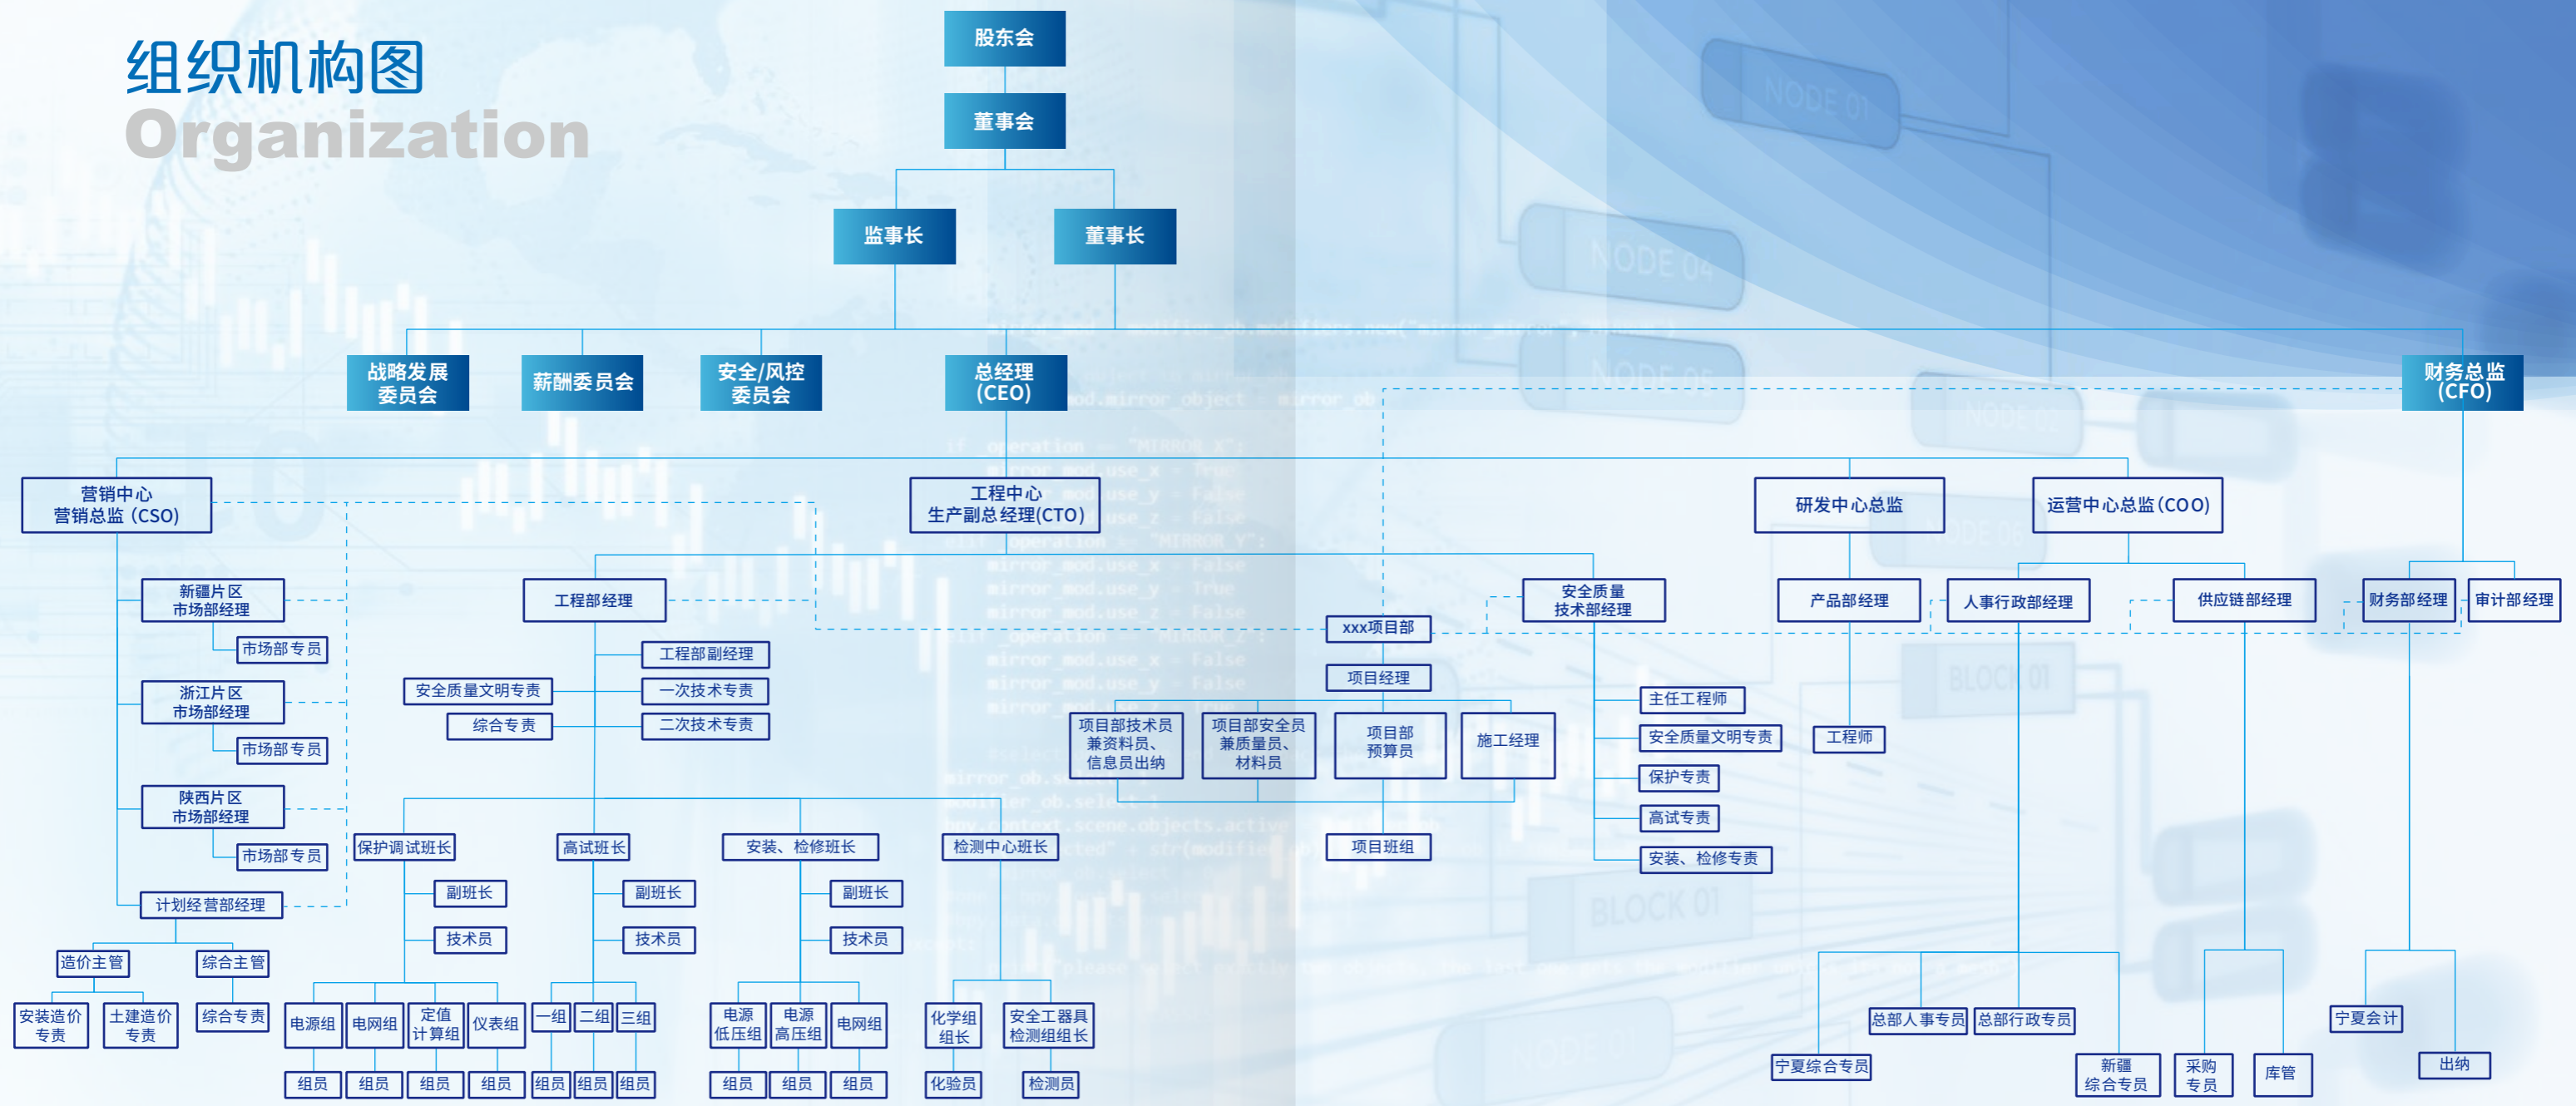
组织机构图
Organization

股东会
董事会
监事长
董事长
战略发展委员会
薪酬委员会
安全/风控委员会
总经理(CEO)
财务总监(CFO)

营销中心
营销总监 (CSO)
工程中心
生产副总经理(CTO)
研发中心总监
运营中心总监(COO)

新疆片区市场部经理
市场部专员
浙江片区市场部经理
市场部专员
陕西片区市场部经理
市场部专员
计划经营部经理
造价主管
综合主管
安装造价专责
土建造价专责
综合专责

工程部经理
工程部副经理
一次技术专责
二次技术专责
安全质量文明专责
综合专责

保护调试班长
副班长
技术员
高试班长
副班长
技术员
安装、检修班长
副班长
技术员
检测中心班长

电源组
电网组
定值计算组
仪表组
一组
二组
三组
电源低压组
电源高压组
电网组
化学组组长
安全工器具检测组组长
组员
组员
组员
组员
组员
组员
组员
组员
组员
组员
化验员
检测员

xxx项目部
项目经理
项目部技术员兼资料员、信息员出纳
项目部安全员兼质量员、材料员
项目部预算员
施工经理
项目班组

安全质量技术部经理
主任工程师
安全质量文明专责
保护专责
高试专责
安装、检修专责

产品部经理
工程师
人事行政部经理
供应链部经理
财务部经理
审计部经理

宁夏综合专员
总部人事专员
总部行政专员
新疆综合专员
采购专员
库管
宁夏会计
出纳